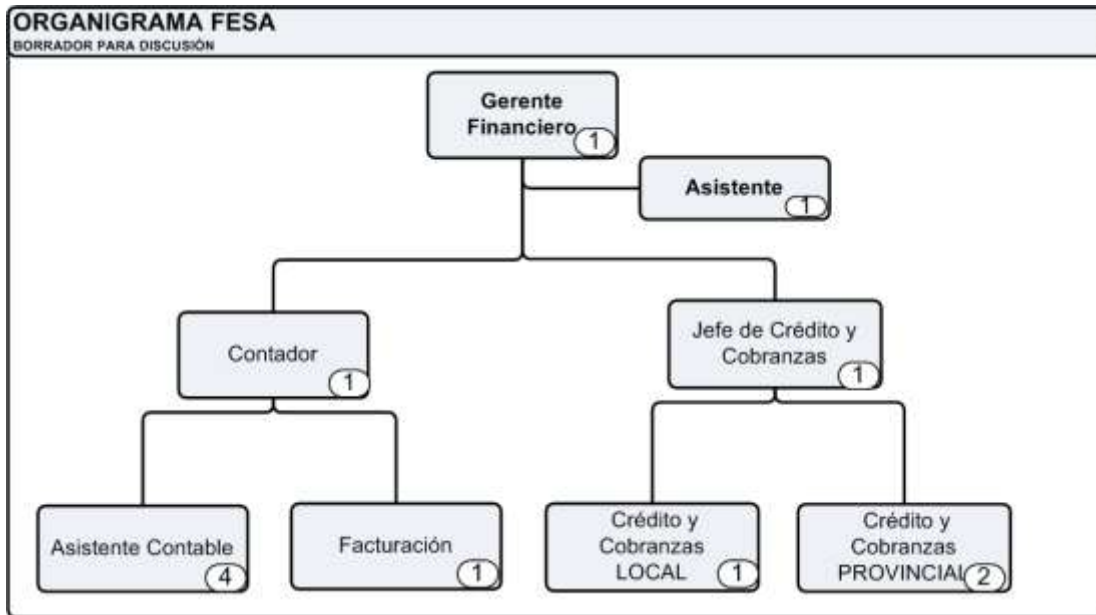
ORGANIGRAMA FESA
BORRADOR PARA DISCUSIÓN

Gerente Financiero 1

Asistente 1

Contador 1

Jefe de Crédito y Cobranzas 1

Asistente Contable 4

Facturación 1

Crédito y Cobranzas LOCAL 1

Crédito y Cobranzas PROVINCIAL 2